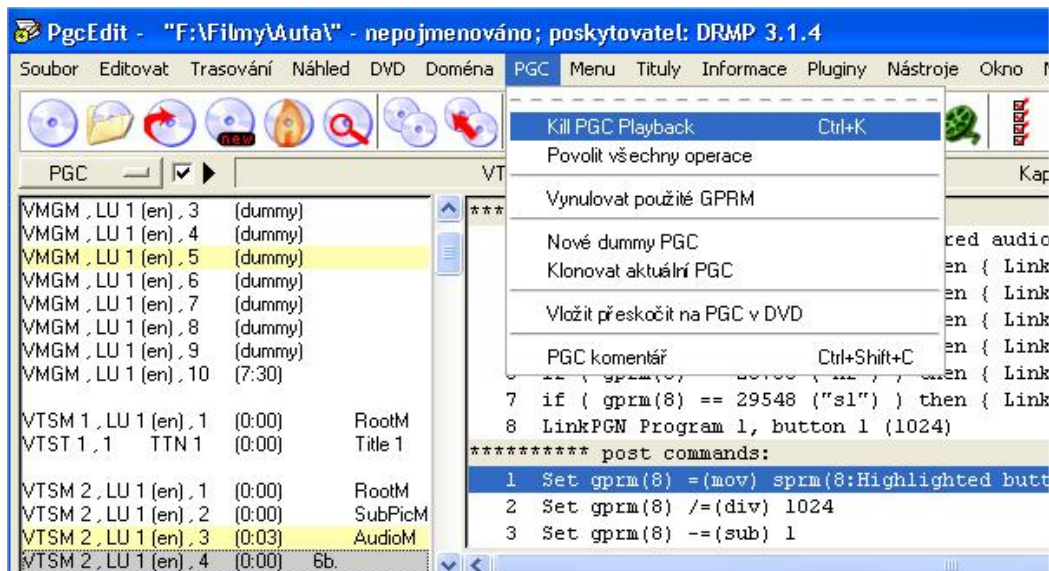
PgcEdit - "F:\Filmy\Auta\" - nepojmenováno; poskytovatel: DRMP 3.1.4

Soubor Editovat Trasování Náhled DVD Doména PGC Menu Tituly Informace Pluginy Nástroje Okno

PGC VT Kap

Kill PGC Playback Ctrl+K
Povolit všechny operace
Vynulovat použité GPRM
Nové dummy PGC
Klonovat aktuální PGC
Vložit přeskočit na PGC v DVD
PGC komentář Ctrl+Shift+C

VMGM , LU 1 (en) , 3 (dummy)
VMGM , LU 1 (en) , 4 (dummy)
VMGM , LU 1 (en) , 5 (dummy)
VMGM , LU 1 (en) , 6 (dummy)
VMGM , LU 1 (en) , 7 (dummy)
VMGM , LU 1 (en) , 8 (dummy)
VMGM , LU 1 (en) , 9 (dummy)
VMGM , LU 1 (en) , 10 (7:30)

VTSM 1 , LU 1 (en) , 1 (0:00) RootM
VTST 1 , 1 TTN 1 (0:00) Title 1

VTSM 2 , LU 1 (en) , 1 (0:00) RootM
VTSM 2 , LU 1 (en) , 2 (0:00) SubPicM
VTSM 2 , LU 1 (en) , 3 (0:03) AudioM
VTSM 2 , LU 1 (en) , 4 (0:00) 6b.

***
red audio
en { Link
en { Link
en { Link
en { Link
en { Link
7 if ( gprm(8) == 29548 ("sl") ) then { Link
8 LinkPGN Program 1, button 1 (1024)
********** post commands:
1 Set gprm(8) =(mov) sprm(8:Highlighted butt
2 Set gprm(8) /=(div) 1024
3 Set gprm(8) -=(sub) 1